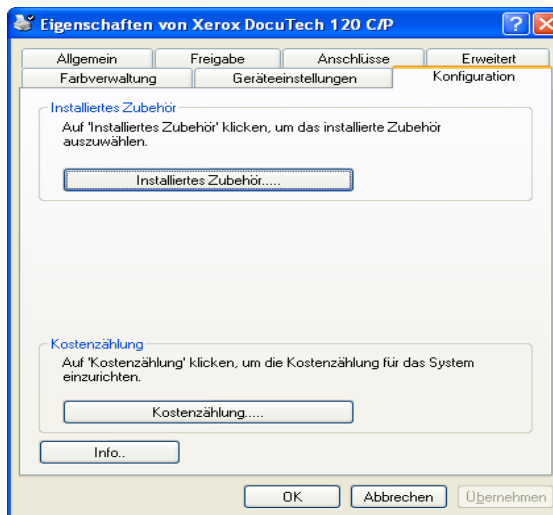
Eigenschaften von Xerox DocuTech 120 C/P

Allgemein
Freigabe
Anschlüsse
Erweitert
Farbverwaltung
Geräteeinstellungen
Konfiguration

Installiertes Zubehör
Auf 'Installiertes Zubehör' klicken, um das installierte Zubehör auszuwählen.

Installiertes Zubehör.....

Kostenzählung
Auf 'Kostenzählung' klicken, um die Kostenzählung für das System einzurichten.

Kostenzählung.....

Info..

OK
Abbrechen
Übernehmen